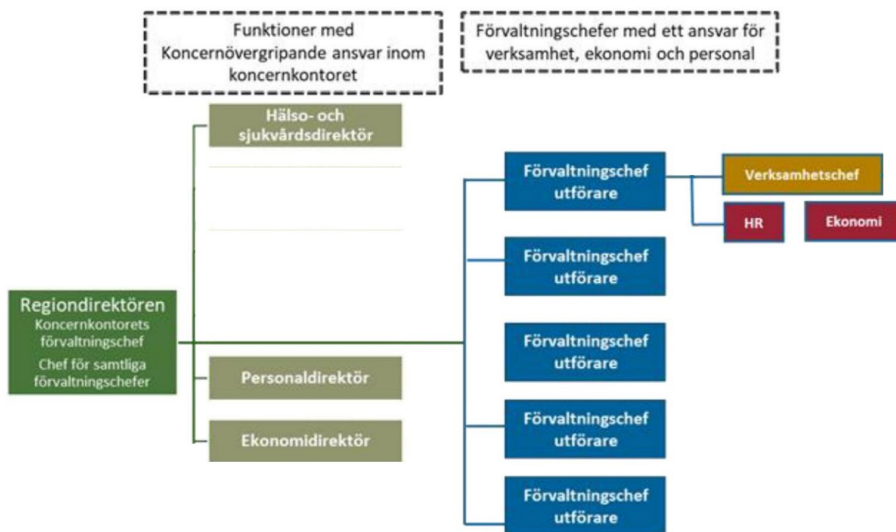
Funktioner med Koncernövergripande ansvar inom koncernkontoret

Förvaltningschefer med ett ansvar för verksamhet, ekonomi och personal

Hälso- och sjukvårdsdirektör

Förvaltningschef utförare

Verksamhetschef

HR

Ekonomi

Förvaltningschef utförare

Regiondirektören
Koncernkontorets förvaltningschef
Chef för samtliga förvaltningschefer

Förvaltningschef utförare

Personaldirektör

Förvaltningschef utförare

Ekonomidirektör

Förvaltningschef utförare